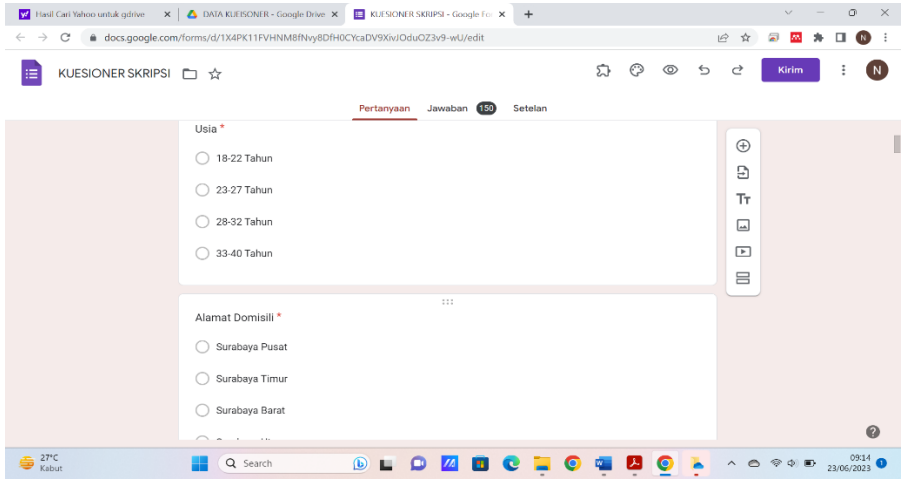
Hasil Cari Yahoo untuk gdrive ×
DATA KUESIONER - Google Drive ×
KUESIONER SKRIPSI - Google Fo ×
+

docs.google.com/forms/d/1X4PK11FVHNM8fNvy8DfH0CYcaDV9XivJOduOZ3v9-wU/edit

KUESIONER SKRIPSI

Kirim

N

Pertanyaan Jawaban 150 Setelan

Usia *

18-22 Tahun

23-27 Tahun

28-32 Tahun

33-40 Tahun

Alamat Domisili *

Surabaya Pusat

Surabaya Timur

Surabaya Barat

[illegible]

Tт

27°C
Kabut

Search

09:14
23/06/2023